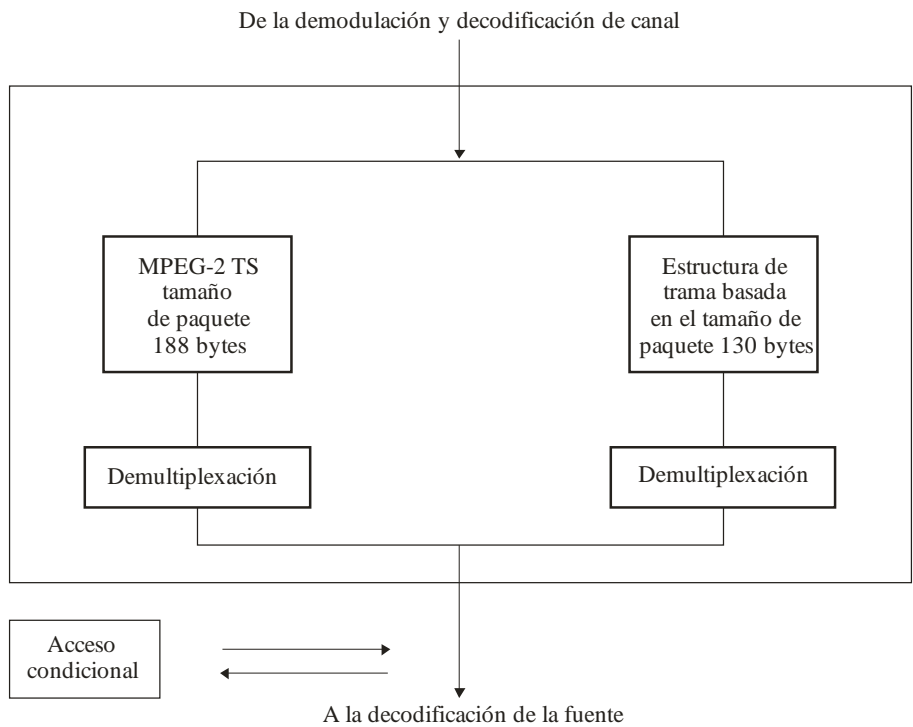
De la demodulación y decodificación de canal

MPEG-2 TS tamaño de paquete 188 bytes

Estructura de trama basada en el tamaño de paquete 130 bytes

Demultiplexación

Demultiplexación

Acceso condicional

A la decodificación de la fuente